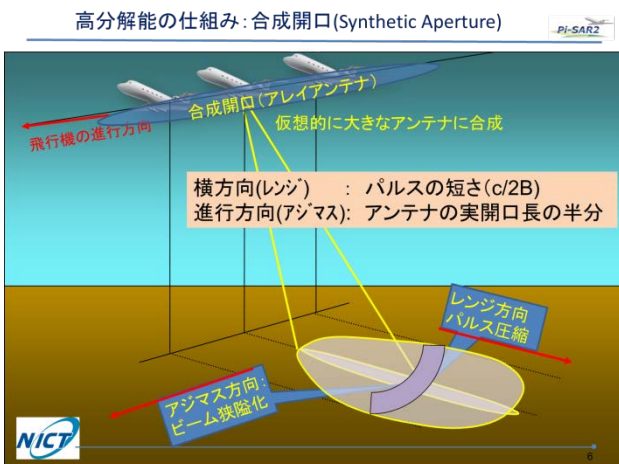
高分解能の仕組み：合成開口(Synthetic Aperture)

Pi-SAR2

飛行機の進行方向

合成開口（アレイアンテナ）

仮想的に大きなアンテナに合成

横方向(レンジ)　：パルスの短さ(c/2B)
進行方向(アジマス)：アンテナの実開口長の半分

レンジ方向
パルス圧縮

アジマス方向：
ビーム狭隘化

NICT

6